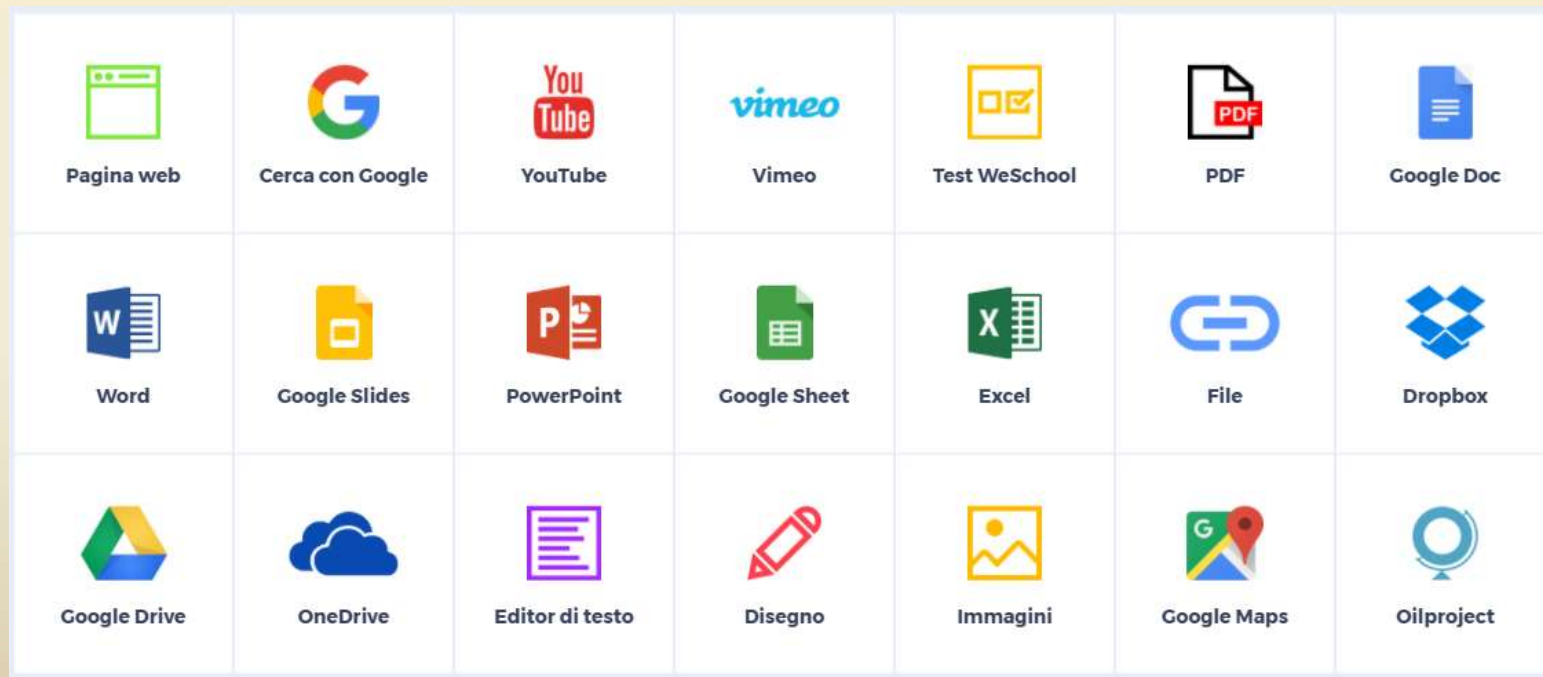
| | | | | | | |
|---|---|---|---|---|---|---|
| Pagina web | Cerca con Google | You Tube YouTube | vimeo Vimeo | Test WeSchool | PDF PDF | Google Doc |
| W Word | Google Slides | P PowerPoint | Google Sheet | X Excel | File | Dropbox |
| Google Drive | OneDrive | Editor di testo | Disegno | Immagini | G Google Maps | Oilproject |